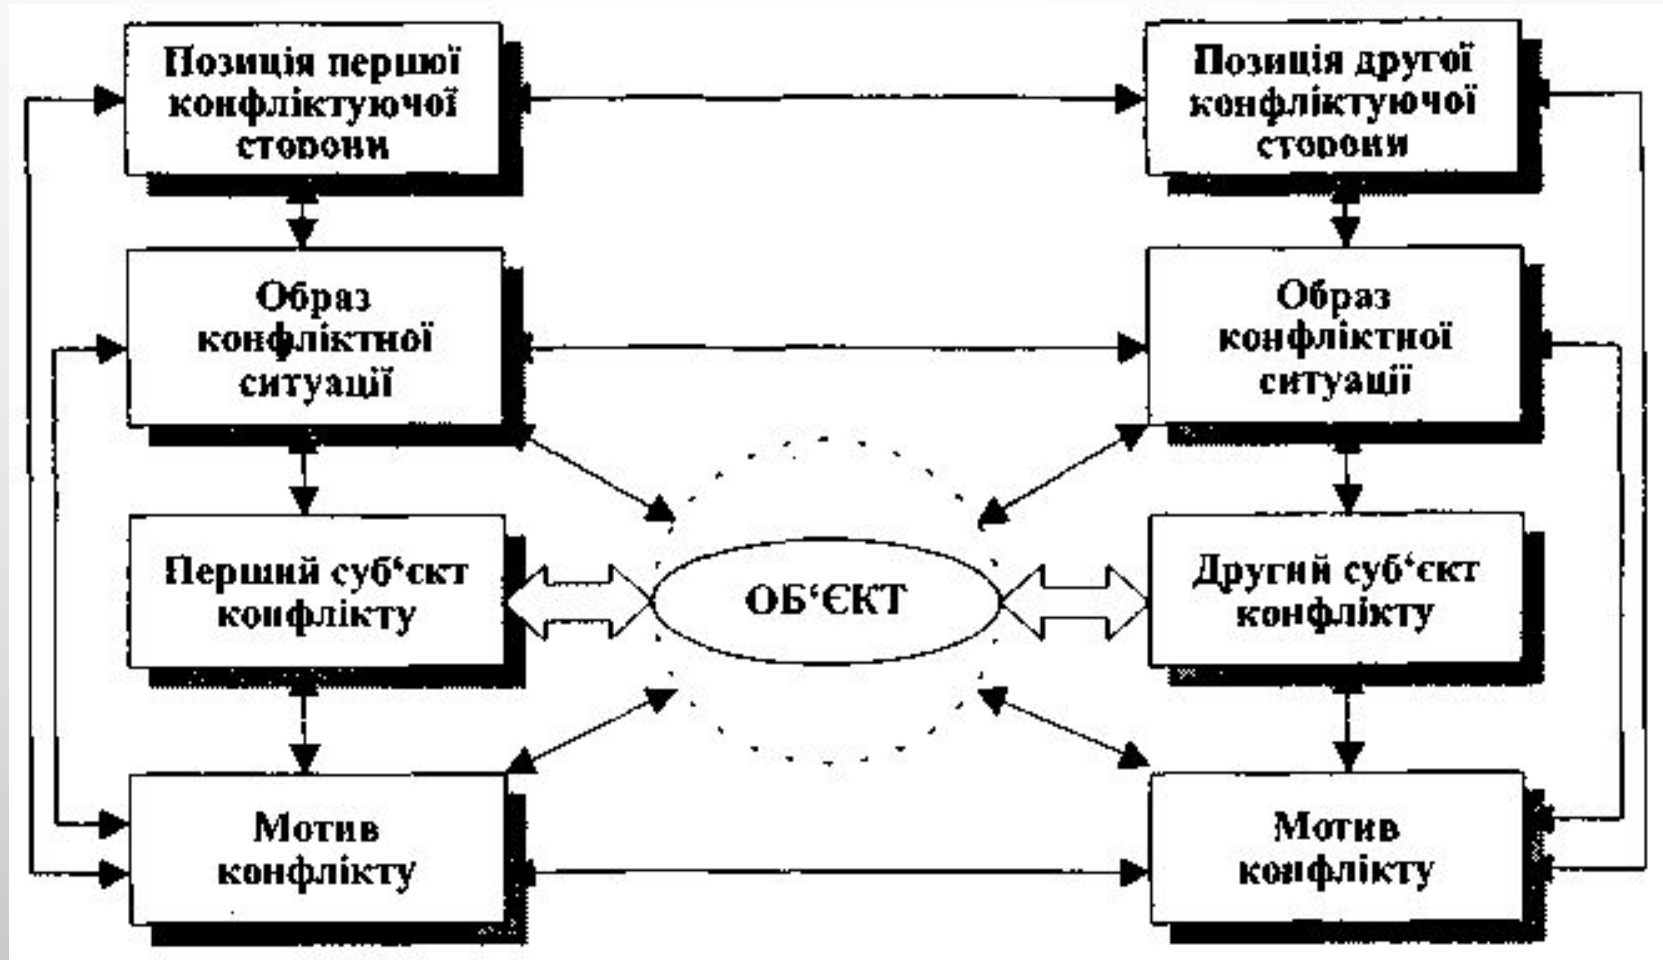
Позиція першої конфліктуючої сторони

Позиція другої конфліктуючої сторони

Образ конфліктної ситуації

Образ конфліктної ситуації

Перший суб'єкт конфлікту

ОБ'ЄКТ

Другий суб'єкт конфлікту

Мотив конфлікту

Мотив конфлікту